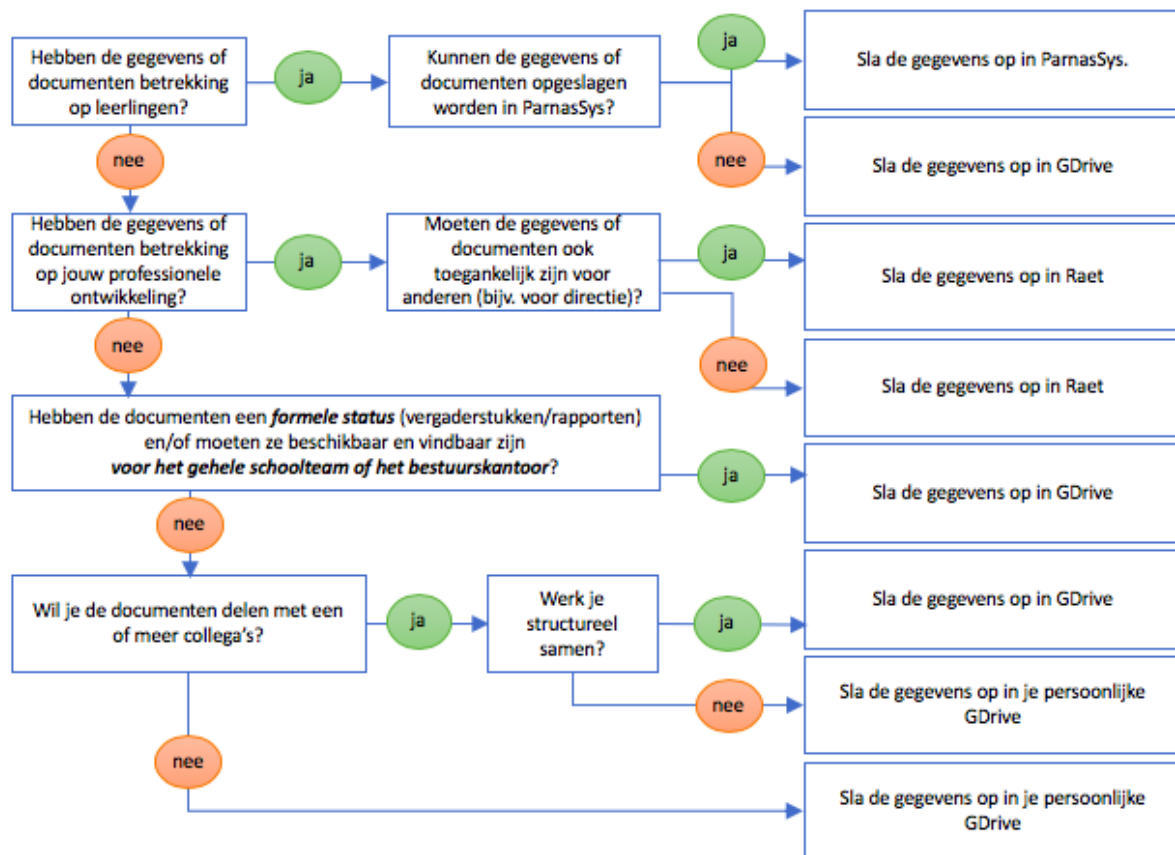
Hebben de gegevens of documenten betrekking op leerlingen?

ja

Kunnen de gegevens of documenten opgeslagen worden in ParnasSys?

ja

Sla de gegevens op in ParnasSys.

nee

Sla de gegevens op in GDrive

nee

Hebben de gegevens of documenten betrekking op jouw professionele ontwikkeling?

ja

Moeten de gegevens of documenten ook toegankelijk zijn voor anderen (bijv. voor directie)?

ja

Sla de gegevens op in Raet

nee

Sla de gegevens op in Raet

nee

Hebben de documenten een ***formele status*** (vergaderstukken/rapporten) en/of moeten ze beschikbaar en vindbaar zijn ***voor het gehele schoolteam of het bestuurskantoor***?

ja

Sla de gegevens op in GDrive

nee

Wil je de documenten delen met een of meer collega's?

ja

Werk je structureel samen?

ja

Sla de gegevens op in GDrive

nee

Sla de gegevens op in je persoonlijke GDrive

nee

Sla de gegevens op in je persoonlijke GDrive